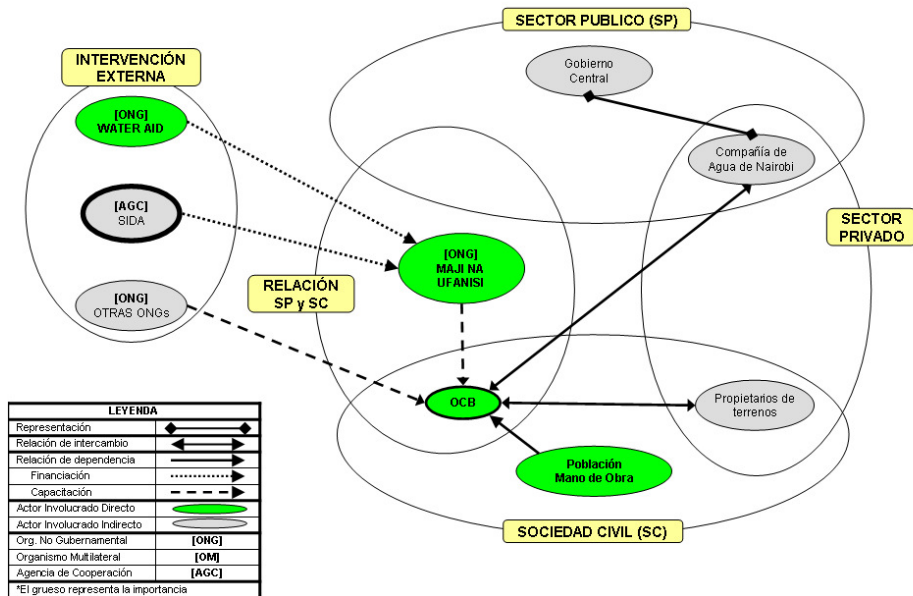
SECTOR PUBLICO (SP)

INTERVENCIÓN EXTERNA

Gobierno Central

[ONG] WATER AID

Compañía de Agua de Nairobi

[AGC] SIDA

SECTOR PRIVADO

[ONG] MAJI NA UFANISI

RELACIÓN SP y SC

[ONG] OTRAS ONGs

OCB

Propietarios de terrenos

Población Mano de Obra

SOCIEDAD CIVIL (SC)

| LEYENDA | |
|---|---|
| Representación | |
| Relación de intercambio | |
| Relación de dependencia | |
| Financiación | |
| Capacitación | |
| Actor Involucrado Directo | |
| Actor Involucrado Indirecto | |
| Org. No Gubernamental | [ONG] |
| Organismo Multilateral | [OM] |
| Agencia de Cooperación | [AGC] |

*El grueso representa la importancia